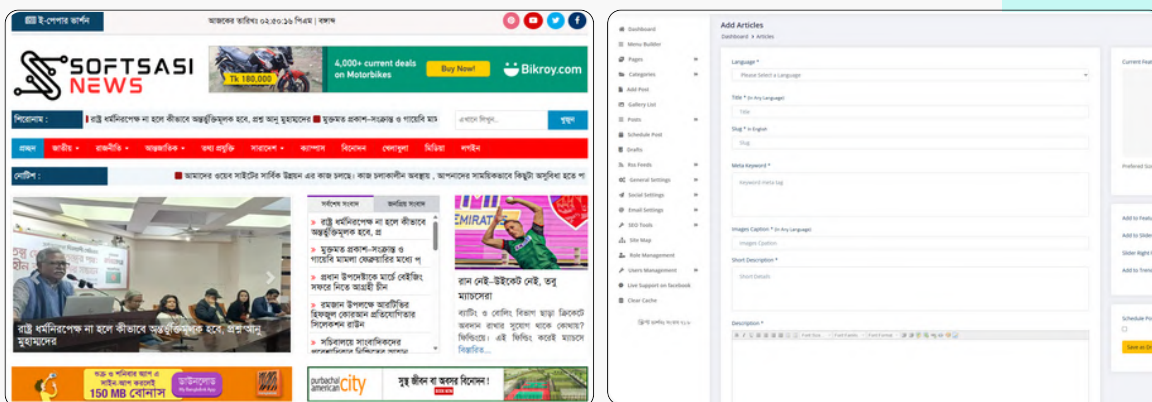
ই-পেপার ভার্সন আজকের তারিখঃ ০২:৫০:৩৬ পিএম | বঙ্গাব্দ

SOFTSASI NEWS

Tk 180,000 4,000+ current deals on Motorbikes Buy Now! Bikroy.com

শিরোনাম : রাষ্ট্র ধর্মনিরপেক্ষ না হলে কীভাবে অন্তর্ভুক্তিমূলক হবে, প্রশ্ন মুহাম্মদের মুক্তমত প্রকাশ-সংক্রান্ত ও গায়েবি মা

এখানে লিখুন... খুজুন

প্রচ্ছদ জাতীয় রাজনীতি আন্তর্জাতিক তথ্য প্রযুক্তি সারাদেশ ক্যাম্পাস বিনোদন খেলাধুলা মিডিয়া লাইফ

নোটিশ : আমাদের ওয়েব সাইটের সার্বিক উন্নয়ন এর কাজ চলছে। কাজ চলাকালীন অবস্থায় , আপনাদের সাময়িককালের কিছুটা অসুবিধা হতে পা

রাষ্ট্র ধর্মনিরপেক্ষ না হলে কীভাবে অন্তর্ভুক্তিমূলক হবে, প্রশ্ন আনু মুহাম্মদের

সর্বশেষ সংবাদ জনপ্রিয় সংবাদ

রাষ্ট্র ধর্মনিরপেক্ষ না হলে কীভাবে অন্তর্ভুক্তিমূলক হবে, প্র

মুক্তমত প্রকাশ-সংক্রান্ত ও গায়েবি মামলা প্রত্যাহারের মধ্যে প্

প্রধান উপদেষ্টাকে মার্কিন বেইজিং সফরে নিতে আগ্রহী চীন

রমজান উপলক্ষে আন্তর্জাতিক হিফজুল কোরআন প্রতিযোগিতার সিলেকশন রাউন্ড

সচিবালয়ে সাংবাদিকদের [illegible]

EMIRATES

রান নেই-উইকেট নেই, তবু ম্যাচসেরা

ব্যাটিং ও বোলিং বিভাগ ছাড়া ক্রিকেটে অবদান রাখার সুযোগ থাকে কোথায়? ফিল্ডিংয়ে। এই ফিল্ডিং করেই ম্যাচসে বিস্তারিত...

150 MB বোনাস ডাউনলোড

purbachal american city সুস্থ জীবন হবে অবসর বিনোদন!

Dashboard
Menu Builder
Pages
Categories
Add Post
Gallery List
Posts
Schedule Post
Drafts
Rss Feeds
General Settings
Social Settings
Email Settings
SEO Tools
Site Map
Role Management
Users Management
Live Support on facebook
Clear Cache

Add Articles
Dashboard > Articles

Language *
Please Select a Language

Title * (In Any Language)
Title

Slug * In English
Slug

Meta Keyword *
Keyword meta tag

Images Caption * (In Any Language)
Images Caption

Short Description *
Short Details

Description *

Current Feat

Prefered Siz

Add to Featu
Add to Slider
Slider Right
Add to Trendi

Schedule Po

Save as Dr